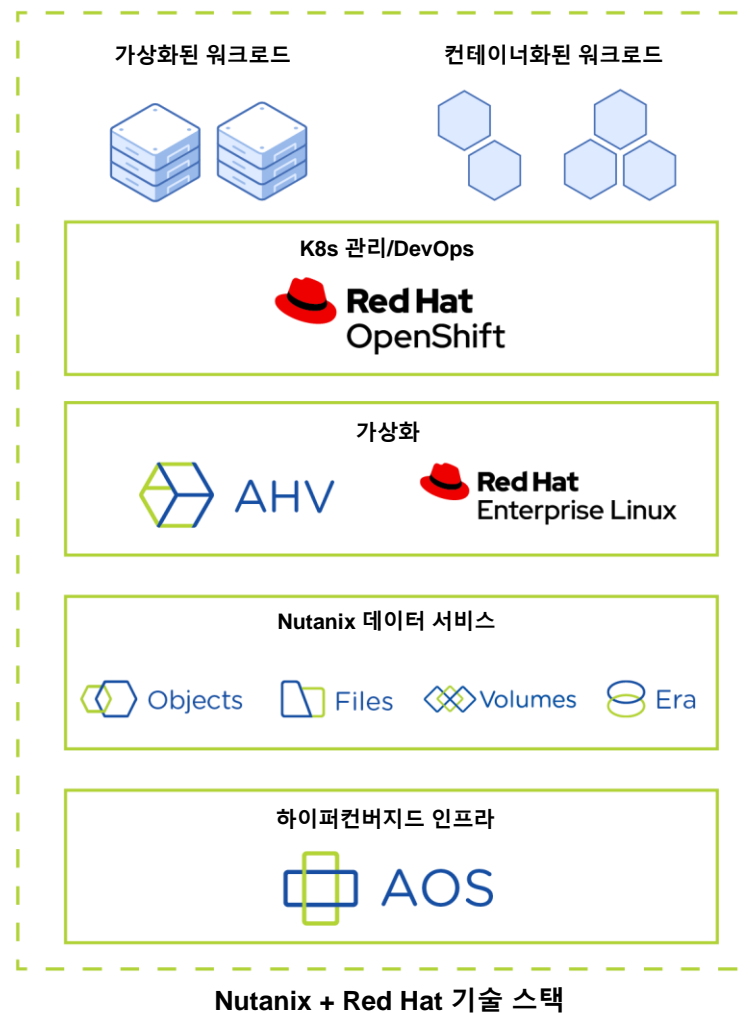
가상화된 워크로드

컨테이너화된 워크로드

K8s 관리/DevOps

Red Hat
OpenShift

가상화

AHV

Red Hat
Enterprise Linux

Nutanix 데이터 서비스

Objects

Files

Volumes

Era

하이퍼컨버지드 인프라

AOS

Nutanix + Red Hat 기술 스택